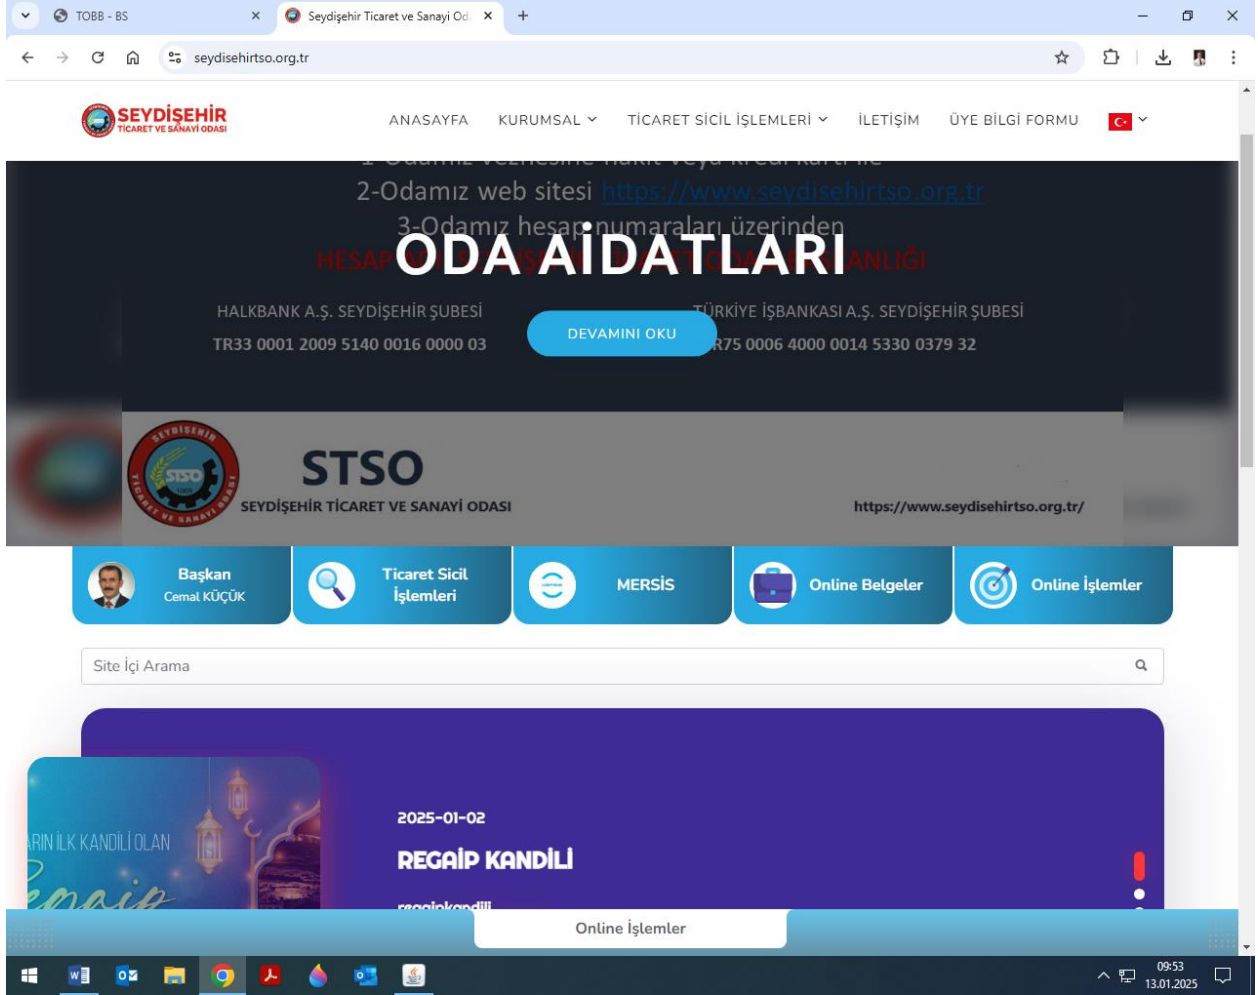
TOBB - BS
Seydişehir Ticaret ve Sanayi Od
seydisehirtso.org.tr

SEYDİŞEHİR
TİCARET VE SANAYİ ODASI

ANASAYFA KURUMSAL TİCARET SİCİL İŞLEMLERİ İLETİŞİM ÜYE BİLGİ FORMU

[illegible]
2-Odamız web sitesi https://www.seydisehirtso.org.tr
3-Odamız hesap numaraları üzerinden
HESAP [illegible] ANLIĞI

ODA AİDATLARI

HALKBANK A.Ş. SEYDİŞEHİR ŞUBESİ
TR33 0001 2009 5140 0016 0000 03

TÜRKİYE İŞBANKASI A.Ş. SEYDİŞEHİR ŞUBESİ
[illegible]R75 0006 4000 0014 5330 0379 32

DEVAMINI OKU

SEYDİŞEHİR
STSO
TİCARET VE SANAYİ ODASI
STSO
SEYDİŞEHİR TİCARET VE SANAYİ ODASI
https://www.seydisehirtso.org.tr/

Başkan
Cemal KÜÇÜK

Ticaret Sicil İşlemleri

MERSİS

Online Belgeler

Online İşlemler

Site İçi Arama

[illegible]RIN İLK KANDİLİ OLAN
Regaip

2025-01-02
REGAİP KANDİLİ
regaipkandili

Online İşlemler

09:53
13.01.2025